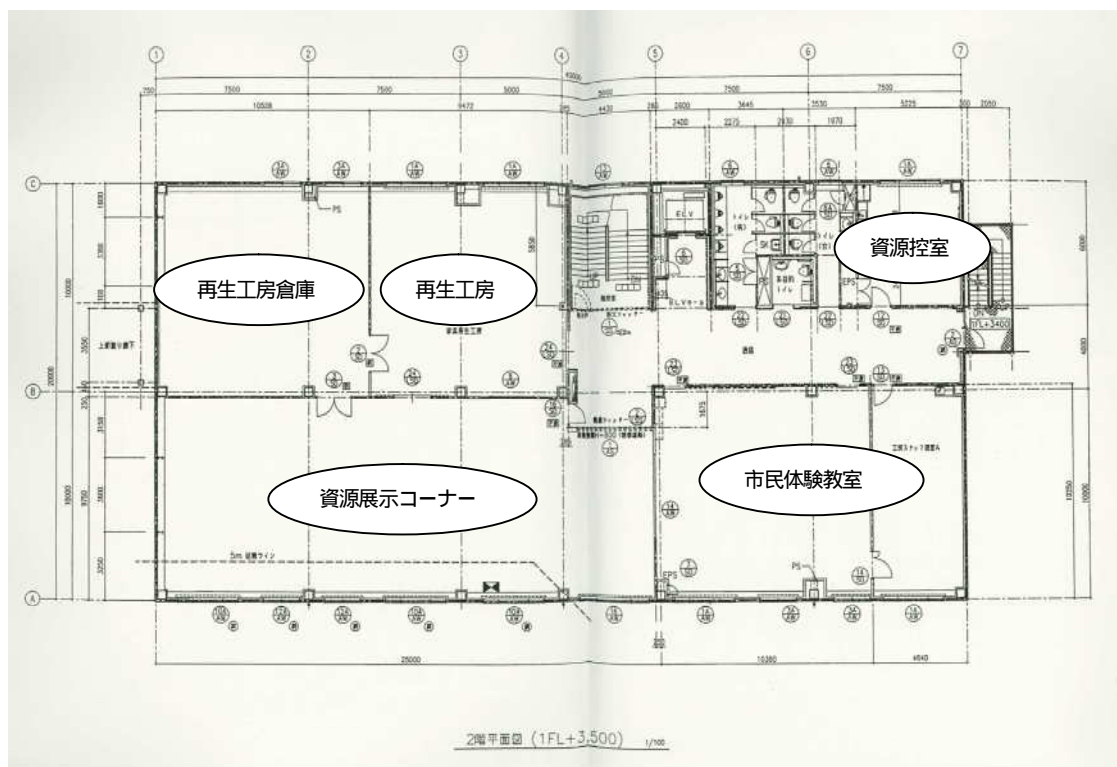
1
2
3
4
5
6
7

7500
7500
5000
5000
7500
7500
10508
9472
4430
2600
3645
3530
5225
2050
2400
2275
2130
1970

C
B
A

PS
ELV
EPS
PS
EPS

再生工房倉庫
再生工房
資源控室
資源展示コーナー
市民体験教室

トイレ
SK
多目的トイレ
1FL+3400

25000
10360
4640

2階平面図 (1FL+3,500) 1/100